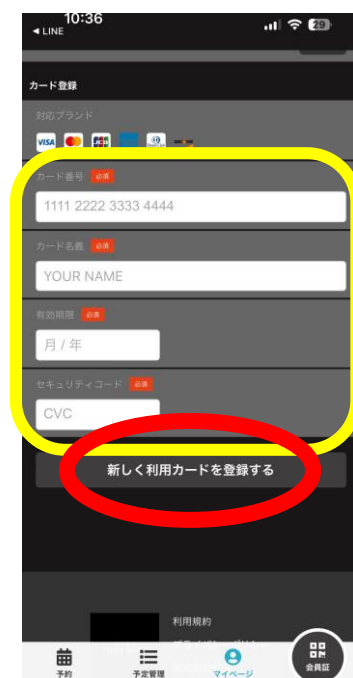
10:36
◂ LINE
29

カード登録

対応ブランド

VISA

カード番号 必須
1111 2222 3333 4444

カード名義 必須
YOUR NAME

有効期限 必須
月 / 年

セキュリティコード 必須
CVC

新しく利用カードを登録する

利用規約
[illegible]

予約
予定管理
マイページ
会員証